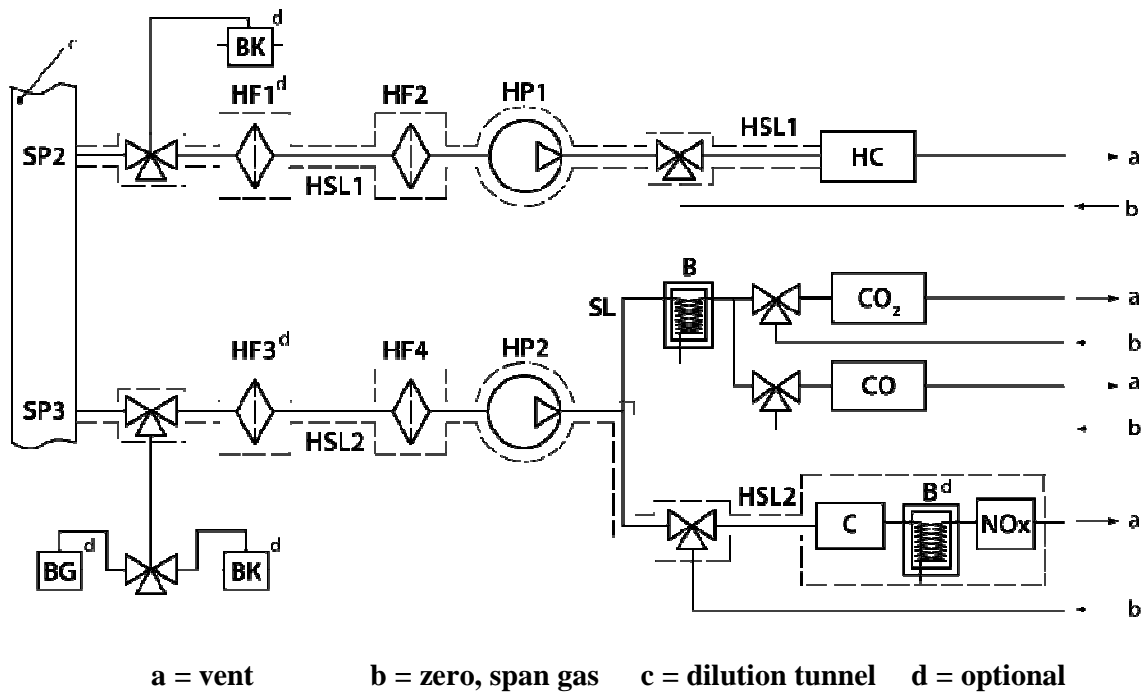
c

BK$^{d}$

HF1$^{d}$ HF2 HP1 HSL1 HC

SP2

HSL1

a

b

B

SL

CO$_2$

a

b

HF3$^{d}$ HF4 HP2

CO

a

SP3

HSL2

b

HSL2

C B$^{d}$ NOx

a

BG$^{d}$ BK$^{d}$

b

a = vent b = zero, span gas c = dilution tunnel d = optional